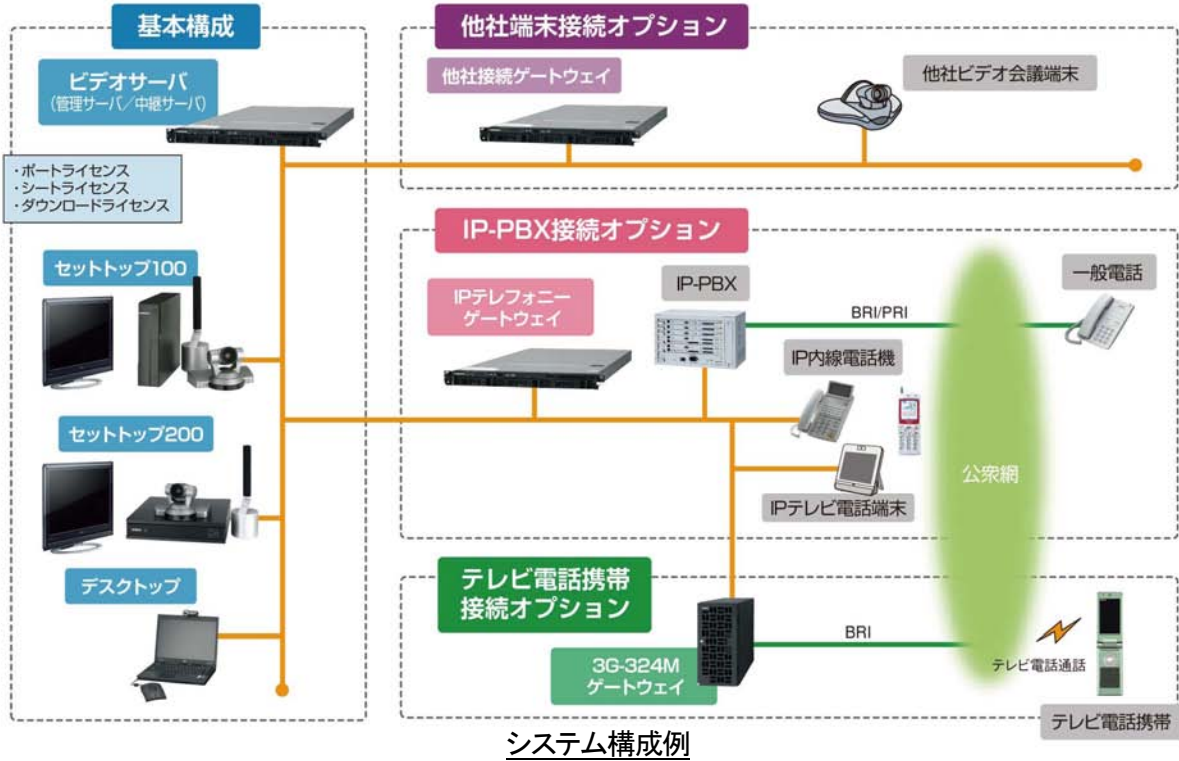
基本構成

ビデオサーバ
(管理サーバ／中継サーバ)

・ポートライセンス
・シートライセンス
・ダウンロードライセンス

セットトップ100

セットトップ200

デスクトップ

他社端末接続オプション

他社接続ゲートウェイ

他社ビデオ会議端末

IP-PBX接続オプション

IPテレフォニーゲートウェイ

IP-PBX

BRI/PRI

一般電話

IP内線電話機

IPテレビ電話端末

公衆網

テレビ電話携帯接続オプション

BRI

3G-324M ゲートウェイ

テレビ電話通話

テレビ電話携帯

システム構成例